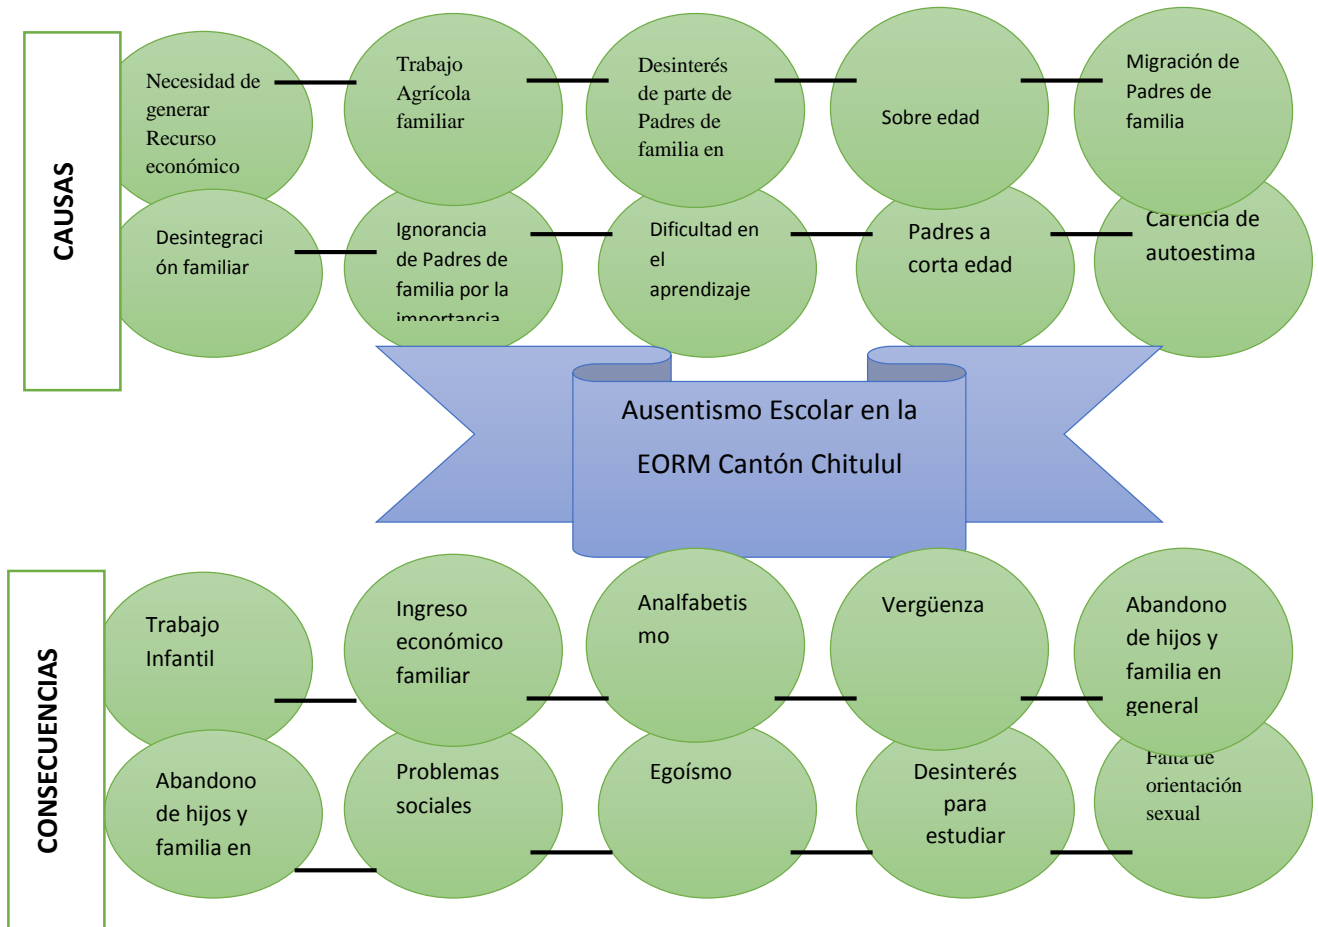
CAUSAS

Necesidad de generar Recurso económico

Trabajo Agrícola familiar

Desinterés de parte de Padres de familia en

Sobre edad

Migración de Padres de familia

Desintegración familiar

Ignorancia de Padres de familia por la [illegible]

Dificultad en el aprendizaje

Padres a corta edad

Carencia de autoestima

Ausentismo Escolar en la EORM Cantón Chitulul

CONSECUENCIAS

Trabajo Infantil

Ingreso económico familiar

Analfabetismo

Vergüenza

Abandono de hijos y familia en general

Abandono de hijos y familia en

Problemas sociales

Egoísmo

Desinterés para estudiar

Falta de orientación sexual